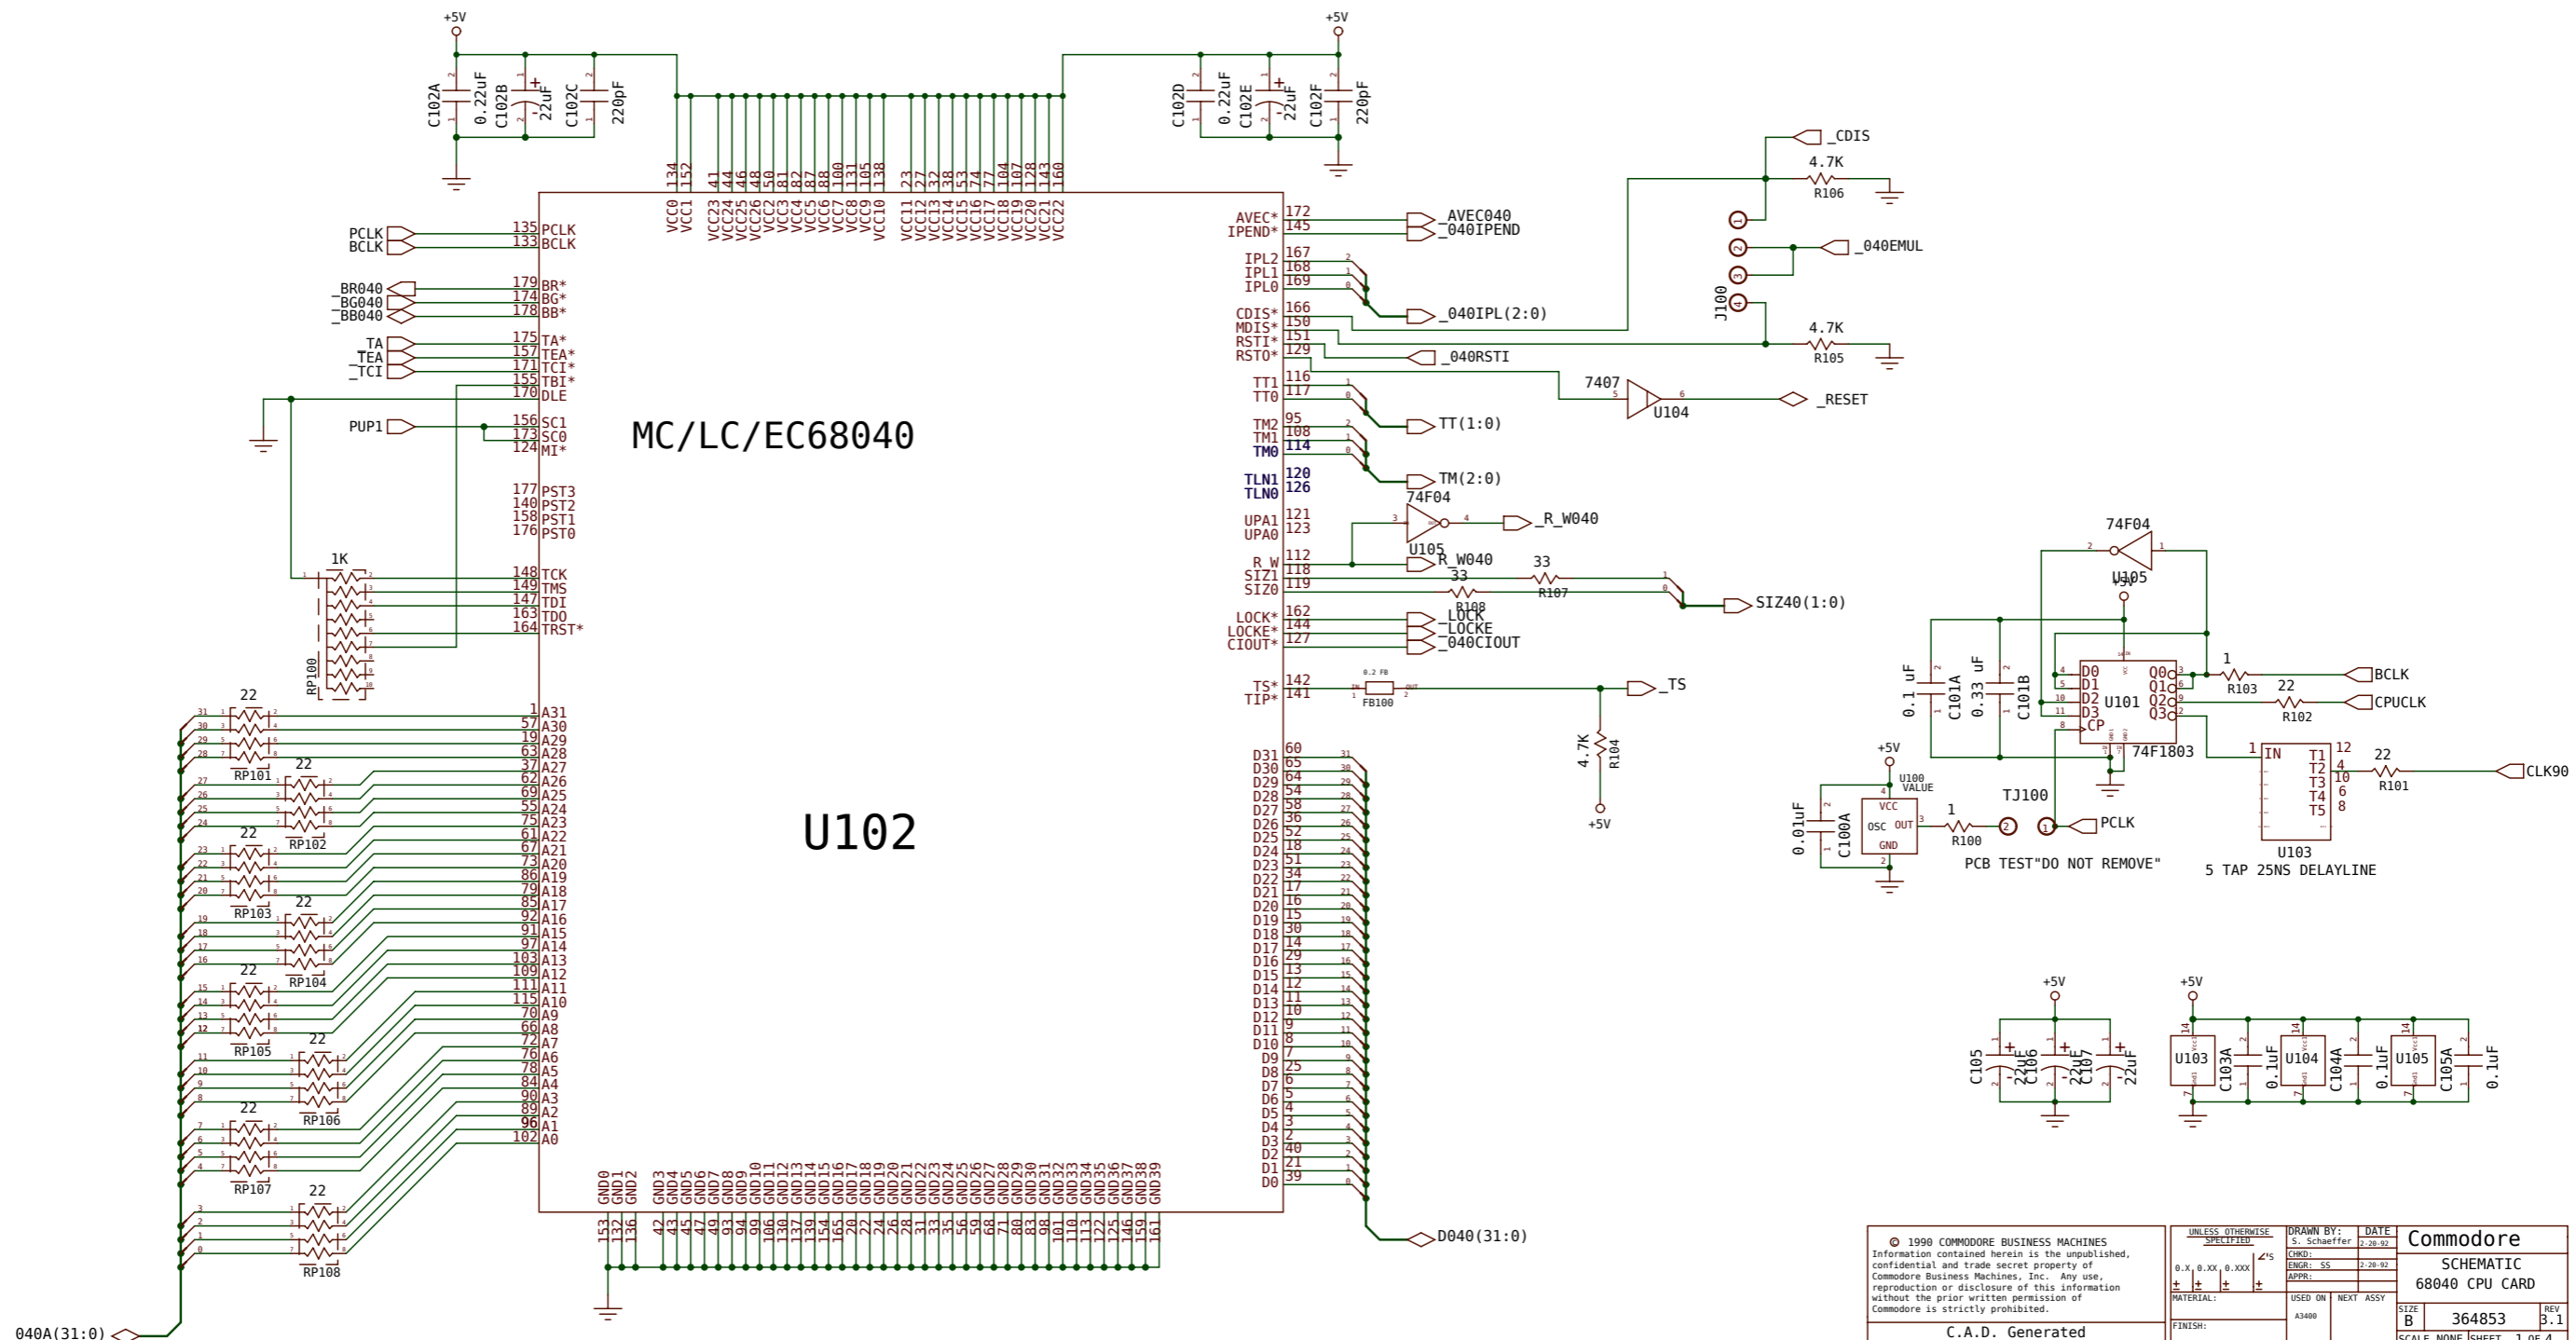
+5V
+5V
C102A
0.22uF
C102B
22uF
C102C
220pF
C102D
0.22uF
C102E
22uF
C102F
220pF

134 152 41 44 46 48 50 81 82 87 88 100 101 105 138 23 27 32 38 53 74 104 107 128 143 160
VCC0 VCC1 VCC23 VCC24 VCC25 VCC26 VCC2 VCC3 VCC4 VCC5 VCC6 VCC7 VCC8 VCC9 VCC10 VCC11 VCC12 VCC13 VCC14 VCC15 VCC16 VCC17 VCC18 VCC19 VCC20 VCC21 VCC22

PCLK 135 PCLK
BCLK 133 BCLK
_BR040 179 BR*
_BG040 174 BG*
_BB040 178 BB*
_TA 175 TA*
_TEA 157 TEA*
_TCI 171 TCI*
155 TBI*
170 DLE
PUP1 156 SC1
173 SC0
124 MI*
177 PST3
140 PST2
158 PST1
176 PST0
1K
148 TCK
149 TMS
147 TDI
163 TDO
164 TRST*
RP100

MC/LC/EC68040
U102

22
RP101
22
RP102
22
RP103
22
RP104
22
RP105
22
RP106
22
RP107
22
RP108
040A(31:0)

1 A31
57 A30
19 A29
63 A28
37 A27
62 A26
69 A25
55 A24
75 A23
61 A22
67 A21
73 A20
86 A19
79 A18
85 A17
92 A16
91 A15
97 A14
103 A13
109 A12
111 A11
115 A10
70 A9
66 A8
72 A7
76 A6
78 A5
84 A4
90 A3
89 A2
96 A1
102 A0

GND0 GND1 GND2 GND3 GND4 GND5 GND6 GND7 GND8 GND9 GND10 GND11 GND12 GND13 GND14 GND15 GND16 GND17 GND18 GND19 GND20 GND21 GND22 GND23 GND24 GND25 GND26 GND27 GND28 GND29 GND30 GND31 GND32 GND33 GND34 GND35 GND36 GND37 GND38 GND39
153 132 136 42 45 47 49 93 94 99 106 130 137 139 154 165 20 22 24 28 31 33 35 56 59 68 71 80 83 98 108 110 113 122 125 146 159 161

AVEC* 172 _AVEC040
IPEND* 145 _040IPEND
IPL2 167
IPL1 168
IPL0 169 _040IPL(2:0)
CDIS* 166
MDIS* 150
RSTI* 151
RSTO* 129 _040RSTI
TT1 116
TT0 117 TT(1:0)
TM2 95
TM1 108
TM0 114 TM(2:0)
TLN1 120
TLN0 126
UPA1 121
UPA0 123
R_W 112
SIZ1 118
SIZ0 119
LOCK* 162 _LOCK
LOCKE* 144 _LOCKE
CIOUT* 127 _040CIOUT
TS* 142 _TS
TIP* 141
0.2 FB
FB100
4.7K R104
+5V
74F04
U105
_R_W040
R_W040
33 R108
33 R107
SIZ40(1:0)
_CDIS
4.7K R106
_040EMUL
J100
4.7K R105
7407
U104
_RESET

D31 60 D30 65 D29 64 D28 54 D27 58 D26 36 D25 52 D24 18 D23 51 D22 34 D21 17 D20 16 D19 15 D18 30 D17 14 D16 29 D15 13 D14 12 D13 11 D12 10 D11 9 D10 8 D9 7 D8 25 D7 6 D6 5 D5 4 D4 3 D3 2 D2 40 D1 21 D0 39
D040(31:0)

74F04
U105
+5V
0.1 uF C101A
0.33 uF C101B
D0 D1 D2 D3 CP
Q0 Q1 Q2 Q3
U101
74F1803
1 R103 BCLK
22 R102 CPUCLK
IN T1 T2 T3 T4 T5
12 4 10 6 8
22 R101 CLK90
U103
5 TAP 25NS DELAYLINE
+5V
U100 VALUE
VCC OSC OUT GND
0.01uF C100A
1 R100
TJ100
PCLK
PCB TEST"DO NOT REMOVE"

+5V
C105 22uF C106 22uF C107 22uF
+5V
U103 C103A 0.1uF U104 C104A 0.1uF U105 C105A 0.1uF

© 1990 COMMODORE BUSINESS MACHINES
Information contained herein is the unpublished, confidential and trade secret property of Commodore Business Machines, Inc. Any use, reproduction or disclosure of this information without the prior written permission of Commodore is strictly prohibited.
C.A.D. Generated
UNLESS OTHERWISE SPECIFIED
0.X 0.XX 0.XXX
MATERIAL:
FINISH:
DRAWN BY: S. Schaeffer DATE 2-20-92
CHKD:
ENGR: SS 2-20-92
APPR:
USED ON A3400 NEXT ASSY
Commodore
SCHEMATIC
68040 CPU CARD
SIZE B 364853 REV 3.1
SCALE NONE SHEET 1 OF 4